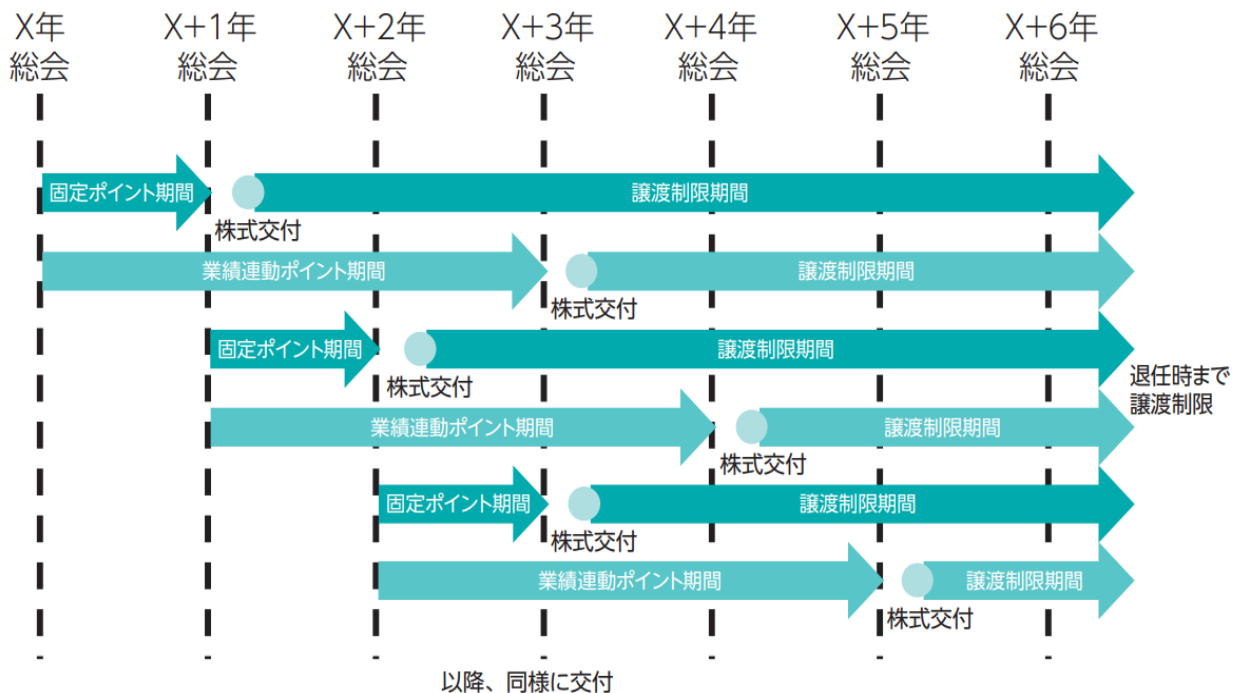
X年
総会

X+1年
総会

X+2年
総会

X+3年
総会

X+4年
総会

X+5年
総会

X+6年
総会

固定ポイント期間
株式交付
譲渡制限期間

業績連動ポイント期間
株式交付
譲渡制限期間

固定ポイント期間
株式交付
譲渡制限期間

退任時まで
譲渡制限

業績連動ポイント期間
株式交付
譲渡制限期間

固定ポイント期間
株式交付
譲渡制限期間

業績連動ポイント期間
株式交付
譲渡制限期間

以降、同様に交付